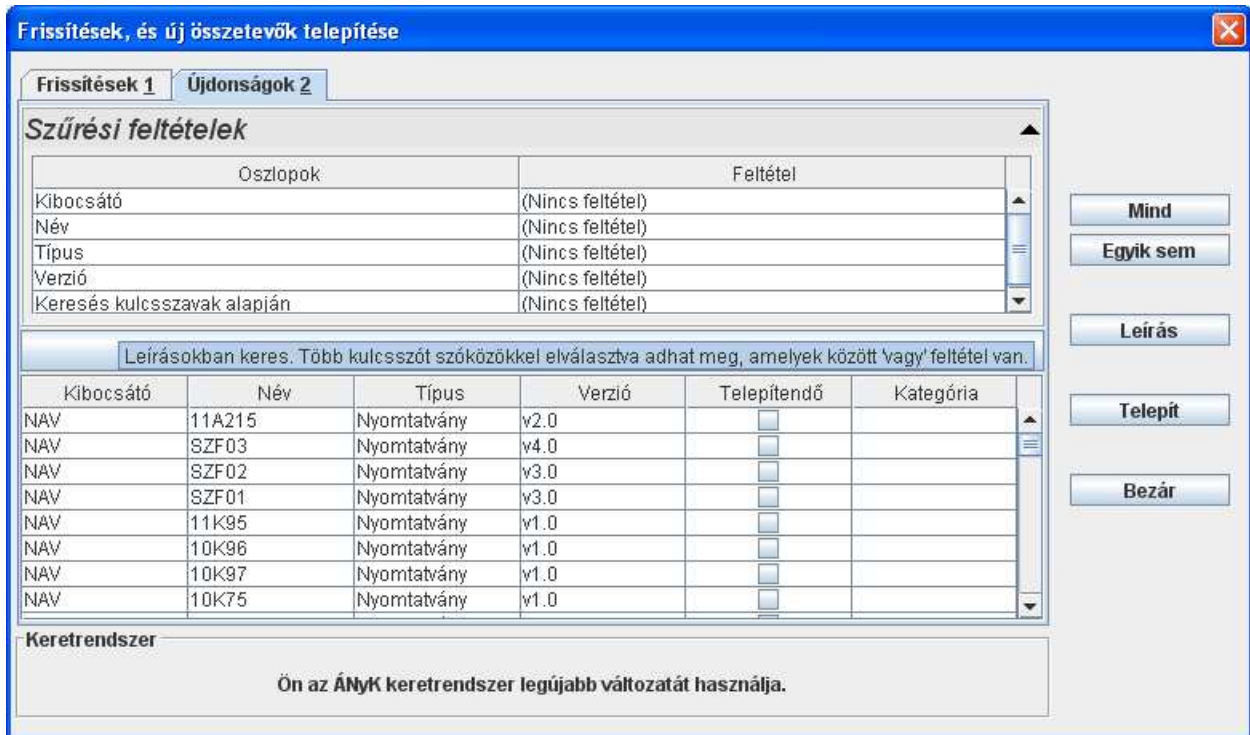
Frissítések, és új összetevők telepítése

Frissítések 1 Újdonságok 2

Szűrési feltételek

| Oszlopok | Feltétel |
|---|---|
| Kibocsátó | (Nincs feltétel) |
| Név | (Nincs feltétel) |
| Típus | (Nincs feltétel) |
| Verzió | (Nincs feltétel) |
| Keresés kulcsszavak alapján | (Nincs feltétel) |

Leírásokban keres. Több kulcsszót szóközökkel elválasztva adhat meg, amelyek között 'vagy' feltétel van.

| Kibocsátó | Név | Típus | Verzió | Telepítendő | Kategória |
|---|---|---|---|---|---|
| NAV | 11A215 | Nyomtatvány | v2.0 | | |
| NAV | SZF03 | Nyomtatvány | v4.0 | | |
| NAV | SZF02 | Nyomtatvány | v3.0 | | |
| NAV | SZF01 | Nyomtatvány | v3.0 | | |
| NAV | 11K95 | Nyomtatvány | v1.0 | | |
| NAV | 10K96 | Nyomtatvány | v1.0 | | |
| NAV | 10K97 | Nyomtatvány | v1.0 | | |
| NAV | 10K75 | Nyomtatvány | v1.0 | | |

Mind
Egyik sem
Leírás
Telepít
Bezár

Keretrendszer

Ön az ÁNyK keretrendszer legújabb változatát használja.